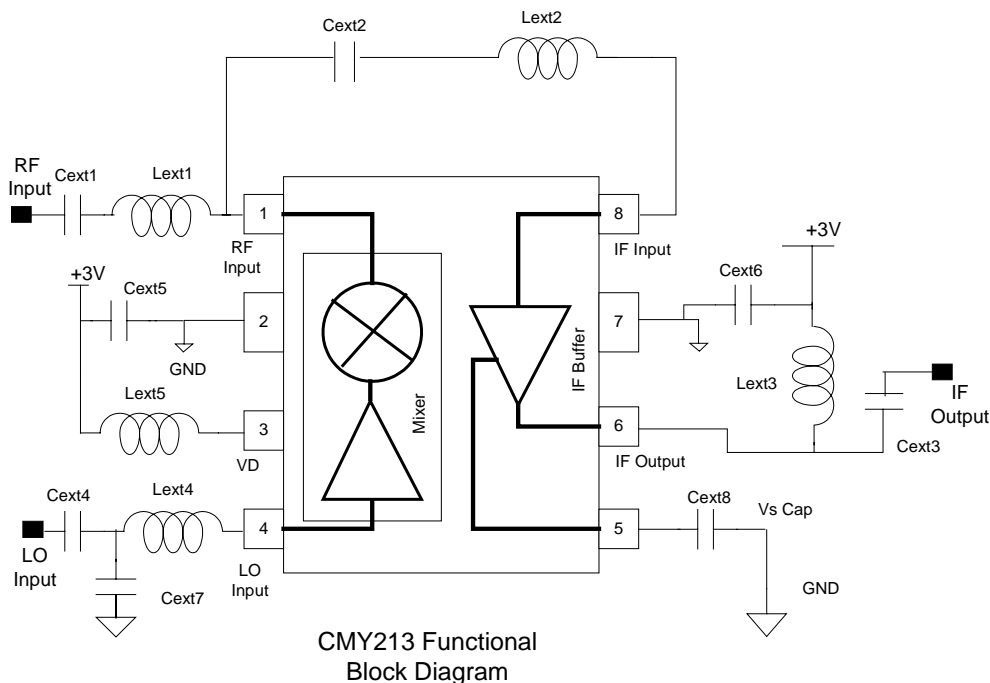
Cext2
Lext2
RF Input
Cext1
Lext1
1
RF Input
8
IF Input
+3V
+3V
Cext5
2
GND
Cext6
7
IF Buffer
Mixer
Lext5
3
VD
Lext3
IF Output
6
IF Output
Cext3
Cext4
Lext4
LO Input
4
LO Input
Cext7
Cext8
5
Vs Cap
GND
CMY213 Functional Block Diagram